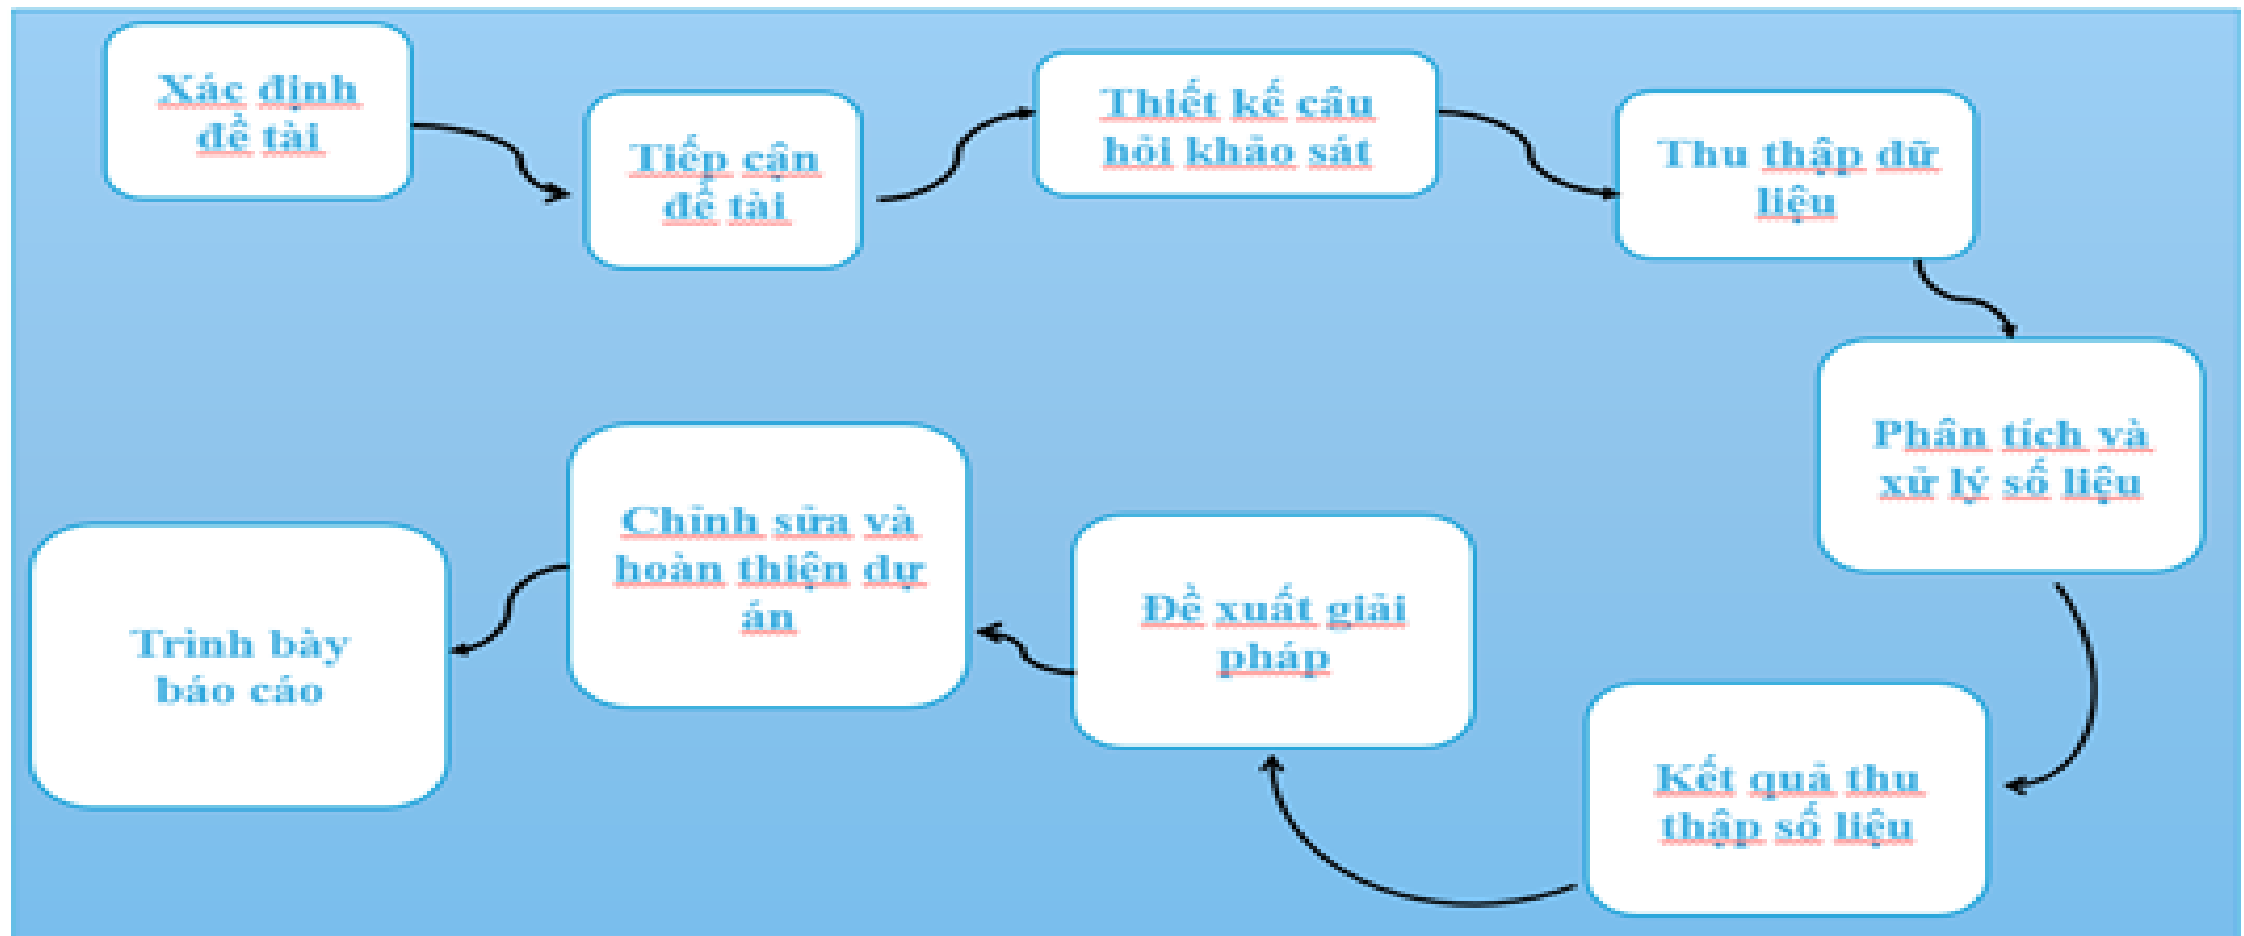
Xác định đề tài

Tiếp cận đề tài

Thiết kế câu hỏi khảo sát

Thu thập dữ liệu

Phân tích và xử lý số liệu

Kết quả thu thập số liệu

Đề xuất giải pháp

Chỉnh sửa và hoàn thiện dự án

Trình bày báo cáo